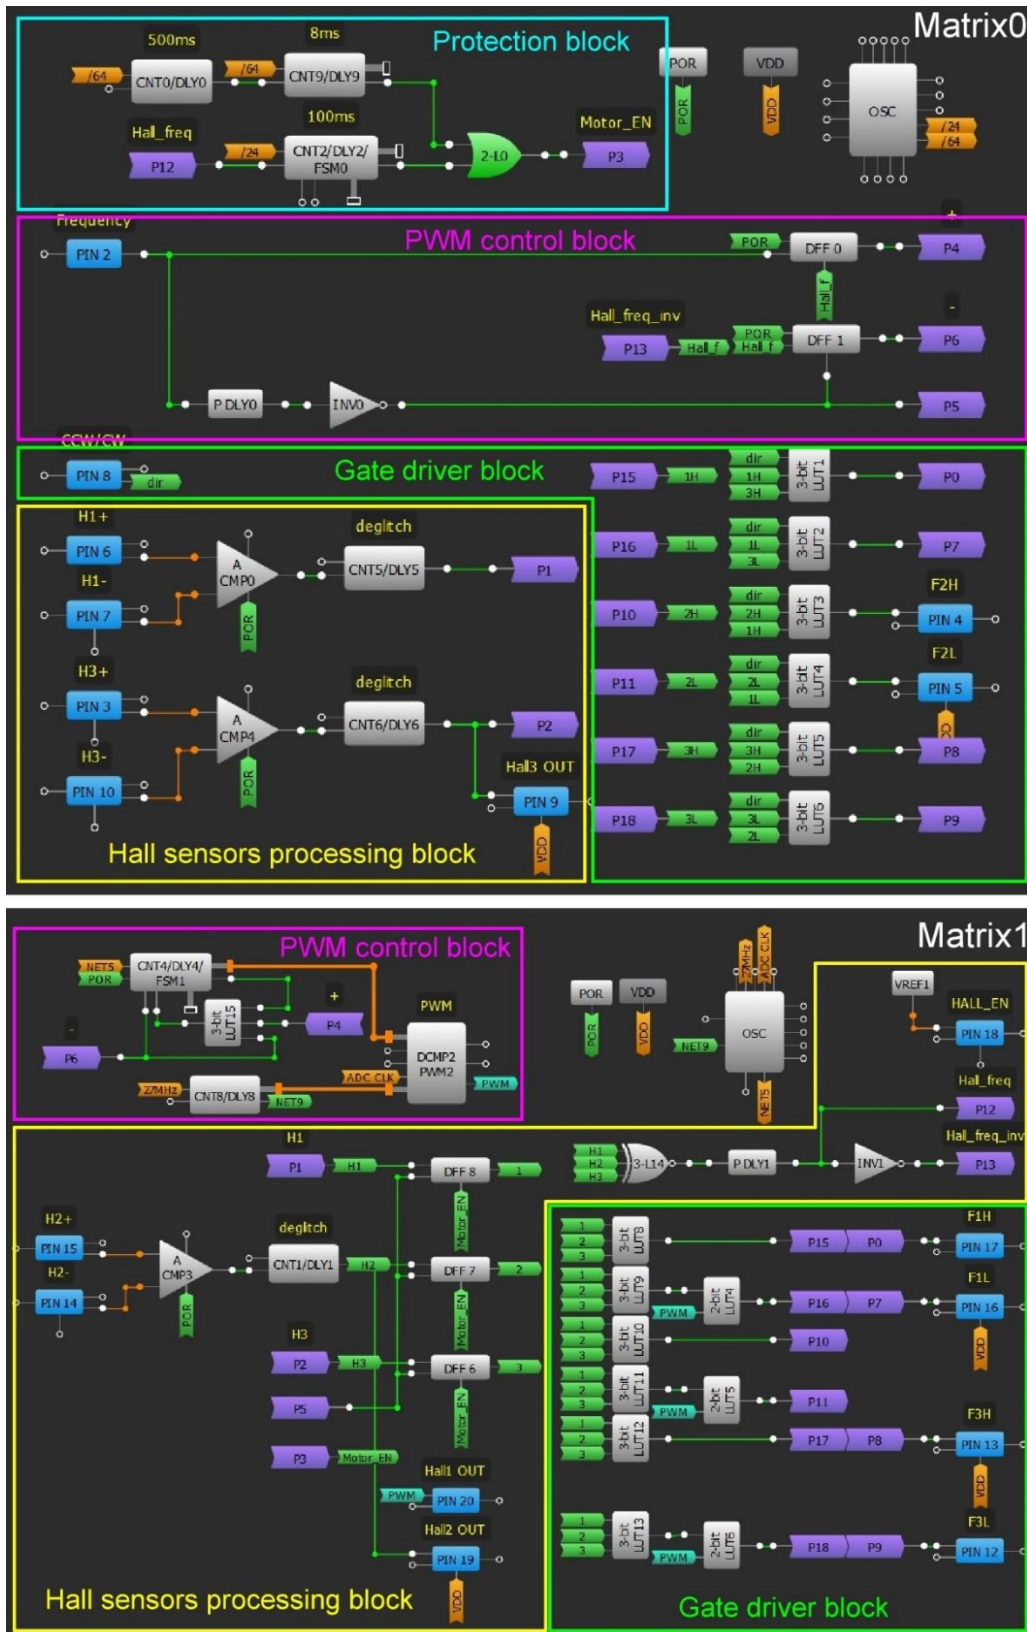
Matrix0

Protection block

500ms
8ms
/64
CNT0/DLY0
/64
CNT9/DLY9
100ms
Hall_freq
P12
/24
CNT2/DLY2/FSM0
2-L0
Motor_EN
P3
POR
POR
VDD
VDD
OSC
/24
/64

PWM control block

Frequency
PIN 2
POR
DFF 0
P4
+
Hall_f
Hall_freq_inv
P13
Hall_f
POR
Hall_f
DFF 1
-
P6
P DLY0
INV0
P5

CCW/CW
PIN 8
dir

Gate driver block

P15
1H
dir
1H
3H
3-bit LUT1
P0
P16
1L
dir
1L
3L
3-bit LUT2
P7
F2H
P10
2H
dir
2H
1H
3-bit LUT3
PIN 4
F2L
P11
2L
dir
2L
1L
3-bit LUT4
PIN 5
OC
P17
3H
dir
3H
2H
3-bit LUT5
P8
P18
3L
dir
3L
2L
3-bit LUT6
P9

H1+
PIN 6
H1-
PIN 7
A
CMP0
POR
deglitch
CNT5/DLY5
P1
H3+
PIN 3
H3-
PIN 10
A
CMP4
POR
deglitch
CNT6/DLY6
P2
Hall3 OUT
PIN 9
VDD

Hall sensors processing block

Matrix1

PWM control block

NET5
POR
CNT4/DLY4/FSM1
3-bit LUT15
+
P4
-
P6
PWM
DCMP2
PWM2
ADC CLK
PWM
2MHz
CNT8/DLY8
NET9
POR
POR
VDD
VDD
2MHz
ADC CLK
OSC
NET9
NET5
VREF1
HALL_EN
PIN 18
Hall_freq
P12
Hall_freq_inv
H1
P1
H1
DFF 8
1
H1
H2
H3
3-L14
P DLY1
INV1
P13
Motor_EN
H2+
PIN 15
H2-
PIN 14
A
CMP3
POR
deglitch
CNT1/DLY1
H2
DFF 7
2
Motor_EN
H3
P2
H3
DFF 6
3
P5
Motor_EN
P3
Motor_EN
Hall1 OUT
PWM
PIN 20
Hall2 OUT
PIN 19
VDD

Hall sensors processing block

1
2
3
3-bit LUT8
P15
P0
F1H
PIN 17
F1L
1
2
3
3-bit LUT9
PWM
2-bit LUT4
P16
P7
PIN 16
VDD
1
2
3
3-bit LUT10
P10
1
2
3
3-bit LUT11
PWM
2-bit LUT5
P11
F3H
1
2
3
3-bit LUT12
P17
P8
PIN 13
VDD
F3L
1
2
3
3-bit LUT13
PWM
2-bit LUT6
P18
P9
PIN 12

Gate driver block